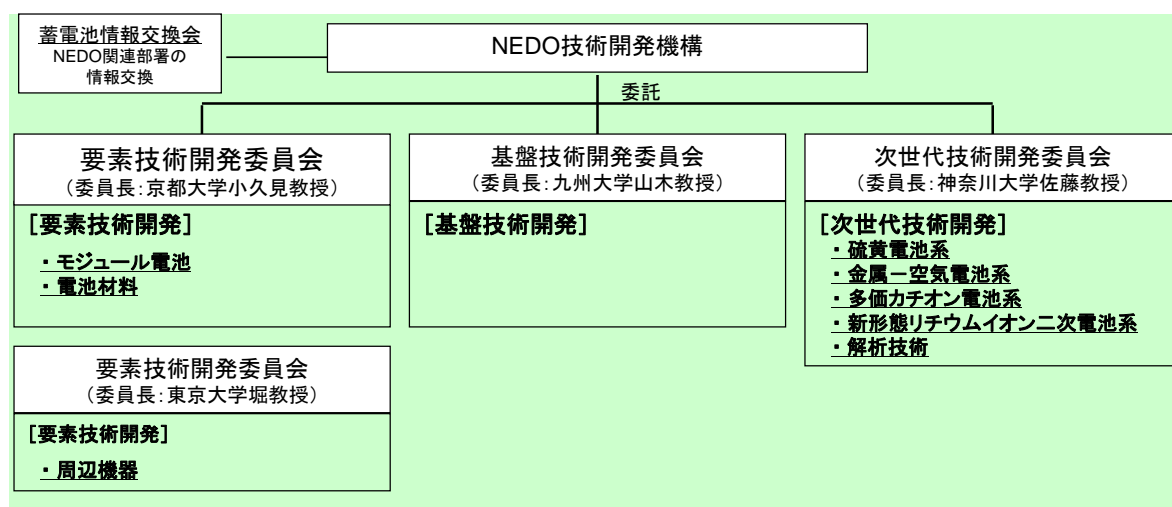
蓄電池情報交換会
NEDO関連部署の情報交換

NEDO技術開発機構

委託

要素技術開発委員会
（委員長：京都大学小久見教授）

［要素技術開発］
・モジュール電池
・電池材料

基盤技術開発委員会
（委員長：九州大学山木教授）

［基盤技術開発］

次世代技術開発委員会
（委員長：神奈川大学佐藤教授）

［次世代技術開発］
・硫黄電池系
・金属－空気電池系
・多価カチオン電池系
・新形態リチウムイオン二次電池系
・解析技術

要素技術開発委員会
（委員長：東京大学堀教授）

［要素技術開発］
・周辺機器